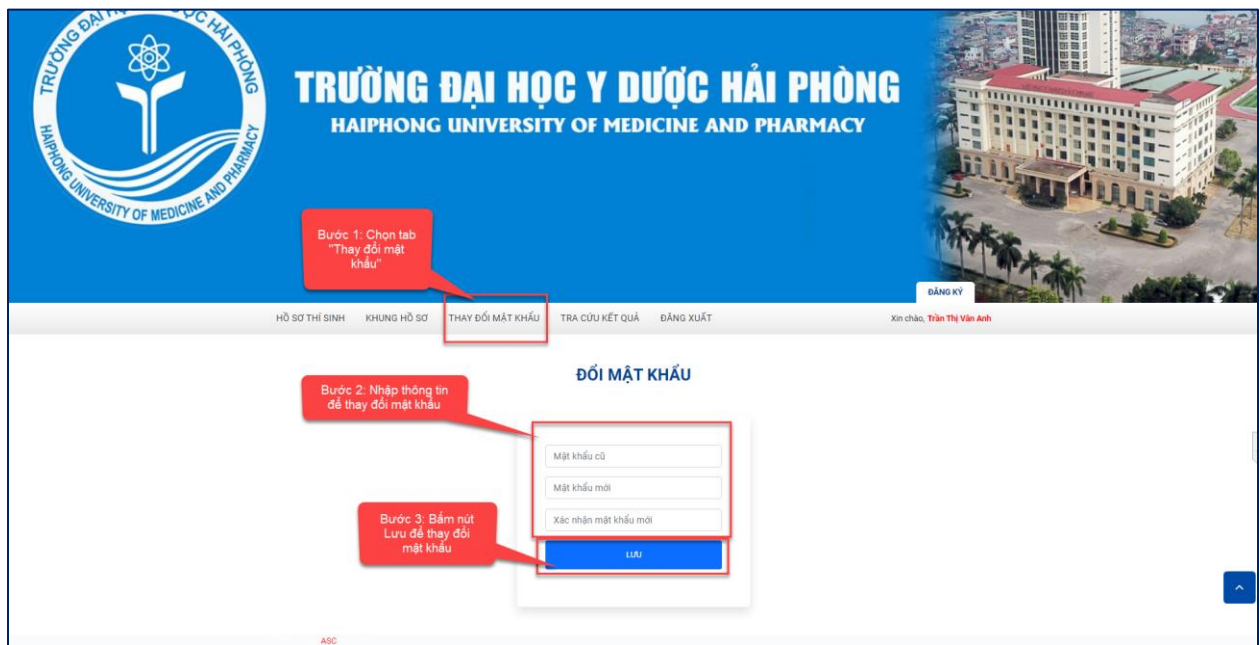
TRƯỜNG ĐẠI HỌC Y DƯỢC HẢI PHÒNG
HAIPHONG UNIVERSITY OF MEDICINE AND PHARMACY

TRƯỜNG ĐẠI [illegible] DƯỢC HẢI PHÒNG
HAIPHONG UNIVERSITY OF MEDICINE AND PHARMACY

Bước 1: Chọn tab "Thay đổi mật khẩu"

ĐĂNG KÝ

HỒ SƠ THÍ SINH KHUNG HỒ SƠ THAY ĐỔI MẬT KHẨU TRA CỨU KẾT QUẢ ĐĂNG XUẤT

Xin chào, Trần Thị Vân Anh

ĐỔI MẬT KHẨU

Bước 2: Nhập thông tin để thay đổi mật khẩu

Mật khẩu cũ

Mật khẩu mới

Xác nhận mật khẩu mới

Bước 3: Bấm nút Lưu để thay đổi mật khẩu

LƯU

ASC